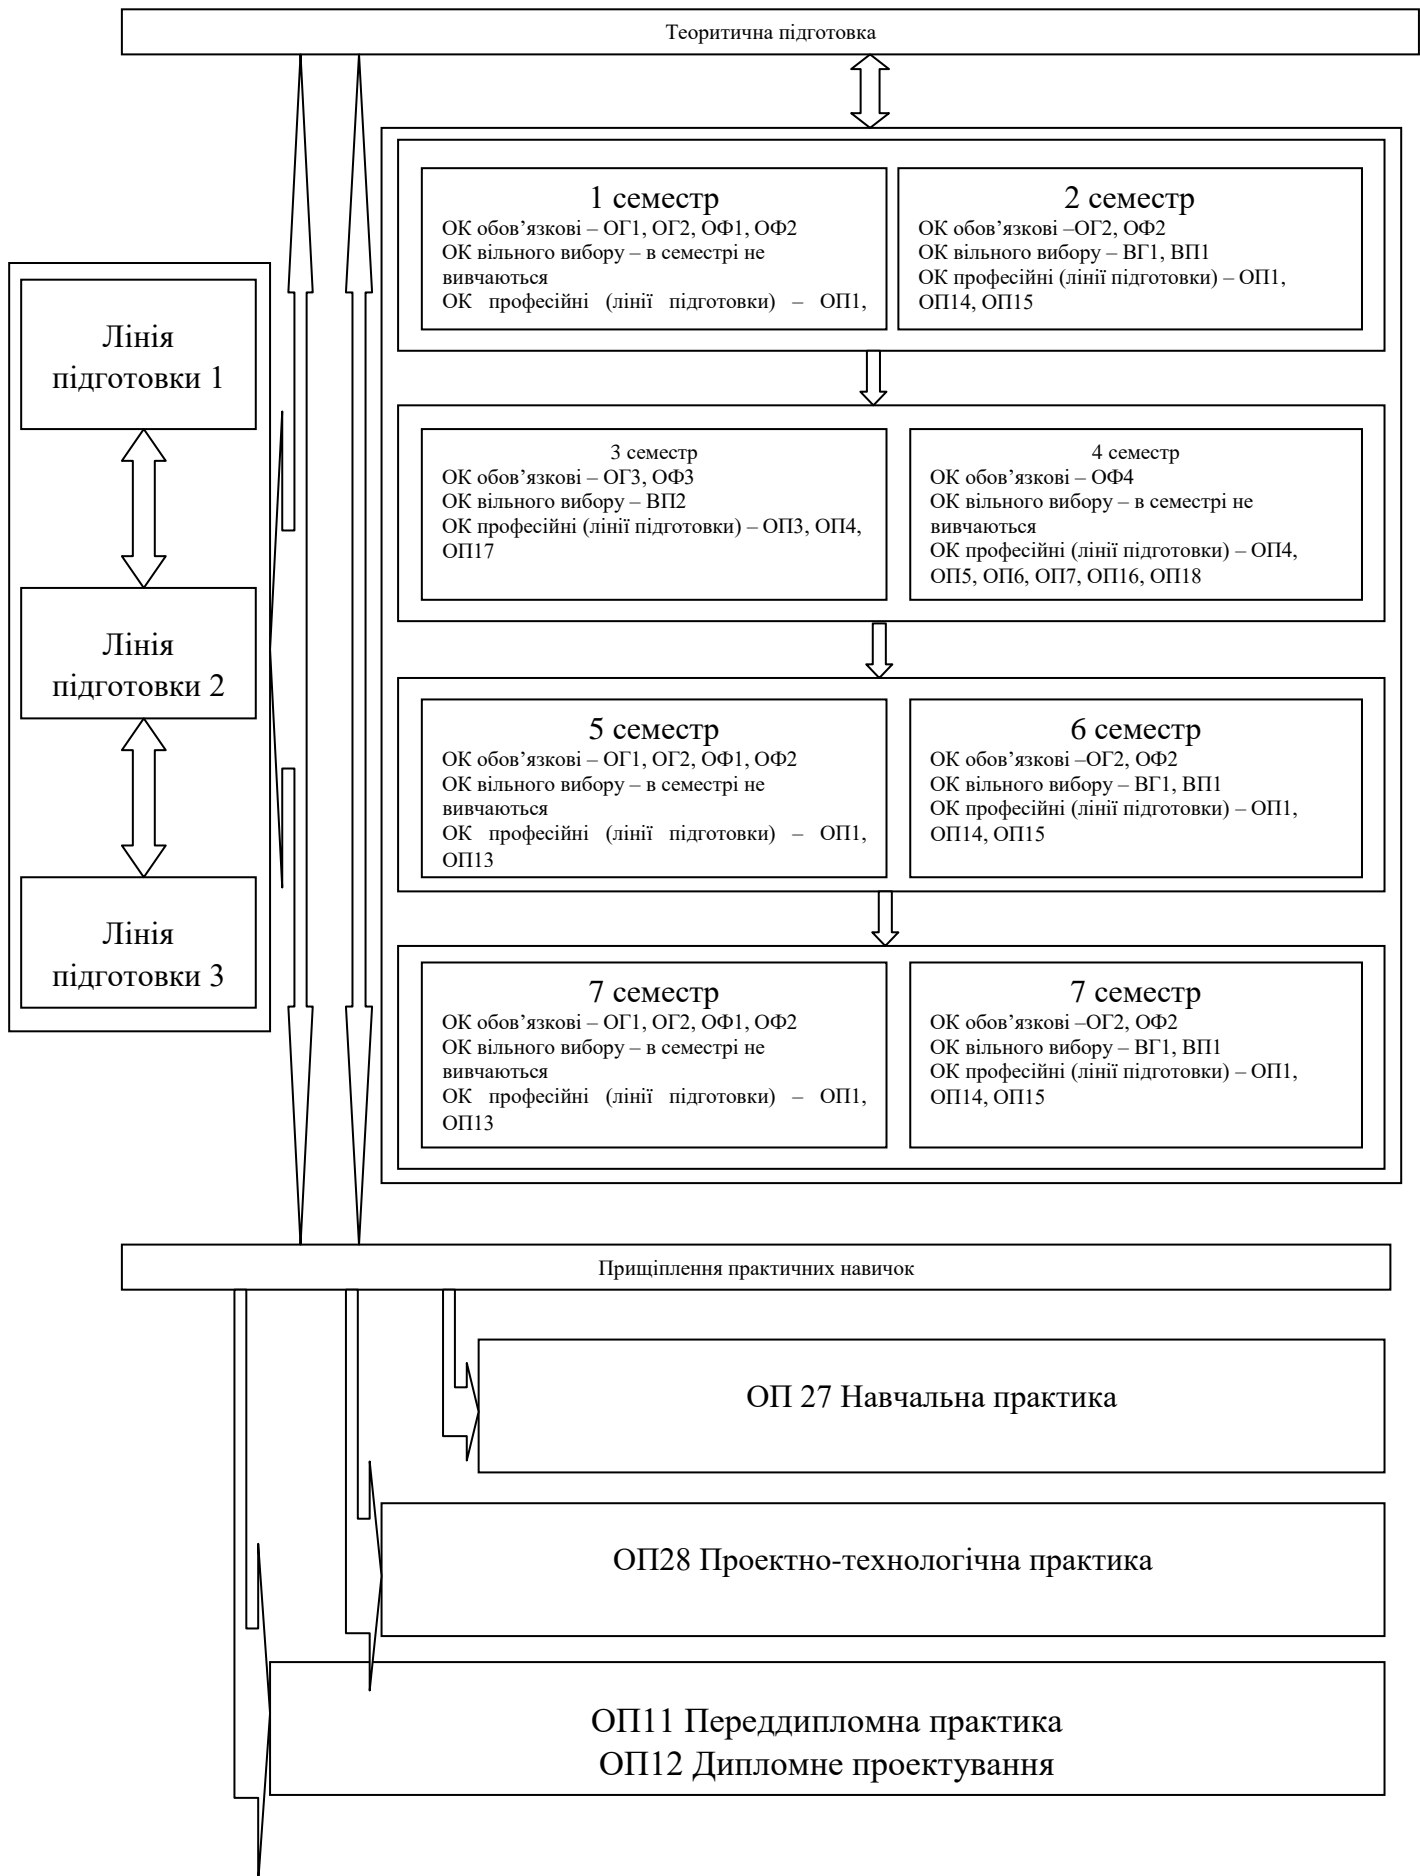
Теоритична підготовка

Лінія підготовки 1

Лінія підготовки 2

Лінія підготовки 3

1 семестр
ОК обов'язкові – ОГ1, ОГ2, ОФ1, ОФ2
ОК вільного вибору – в семестрі не вивчаються
ОК професійні (лінії підготовки) – ОП1,

2 семестр
ОК обов'язкові –ОГ2, ОФ2
ОК вільного вибору – ВГ1, ВП1
ОК професійні (лінії підготовки) – ОП1, ОП14, ОП15

3 семестр
ОК обов'язкові – ОГ3, ОФ3
ОК вільного вибору – ВП2
ОК професійні (лінії підготовки) – ОП3, ОП4, ОП17

4 семестр
ОК обов'язкові – ОФ4
ОК вільного вибору – в семестрі не вивчаються
ОК професійні (лінії підготовки) – ОП4, ОП5, ОП6, ОП7, ОП16, ОП18

5 семестр
ОК обов'язкові – ОГ1, ОГ2, ОФ1, ОФ2
ОК вільного вибору – в семестрі не вивчаються
ОК професійні (лінії підготовки) – ОП1, ОП13

6 семестр
ОК обов'язкові –ОГ2, ОФ2
ОК вільного вибору – ВГ1, ВП1
ОК професійні (лінії підготовки) – ОП1, ОП14, ОП15

7 семестр
ОК обов'язкові – ОГ1, ОГ2, ОФ1, ОФ2
ОК вільного вибору – в семестрі не вивчаються
ОК професійні (лінії підготовки) – ОП1, ОП13

7 семестр
ОК обов'язкові –ОГ2, ОФ2
ОК вільного вибору – ВГ1, ВП1
ОК професійні (лінії підготовки) – ОП1, ОП14, ОП15

Прищіплення практичних навичок

ОП 27 Навчальна практика

ОП28 Проектно-технологічна практика

ОП11 Переддипломна практика
ОП12 Дипломне проектування